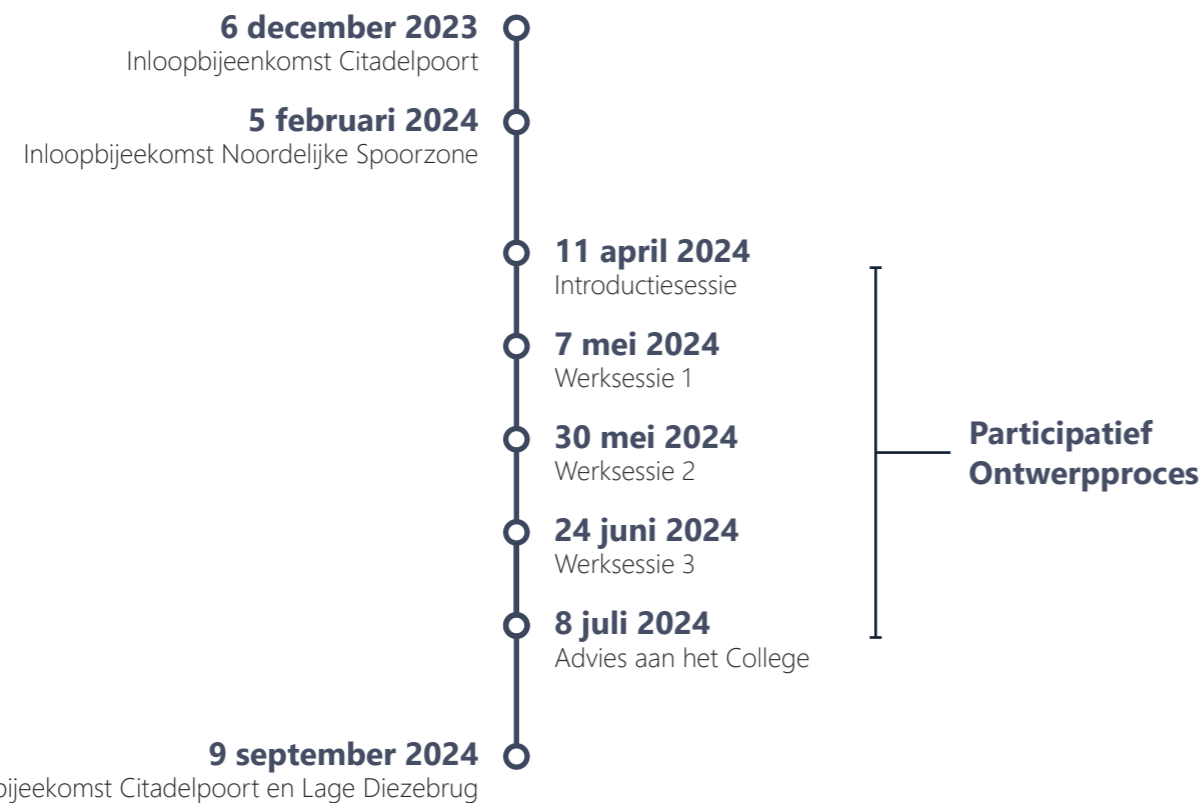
**6 december 2023**
Inloopbijeenkomst Citadelpoort

**5 februari 2024**
Inloopbijeekomst Noordelijke Spoorzone

**11 april 2024**
Introductiesessie

**7 mei 2024**
Werksessie 1

**30 mei 2024**
Werksessie 2

**24 juni 2024**
Werksessie 3

**8 juli 2024**
Advies aan het College

**Participatief Ontwerpproces**

**9 september 2024**
bijeekomst Citadelpoort en Lage Diezebrug